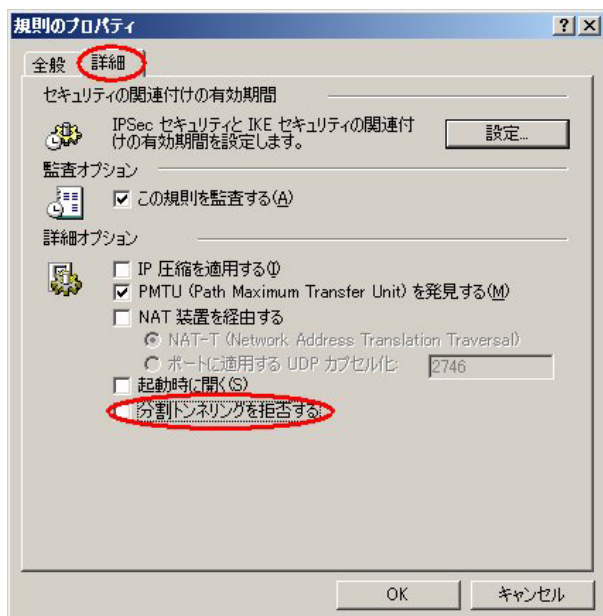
規則のプロパティ

?

X

全般

詳細

セキュリティの関連付けの有効期間

IPSec セキュリティと IKE セキュリティの関連付けの有効期間を設定します。

設定...

監査オプション

この規則を監査する(A)

詳細オプション

IP 圧縮を適用する(I)

PMTU (Path Maximum Transfer Unit) を発見する(M)

NAT 装置を経由する

NAT-T (Network Address Translation Traversal)

ポートに適用する UDP カプセル化:

2746

起動時に開く(S)

分割トンネリングを拒否する

OK

キャンセル